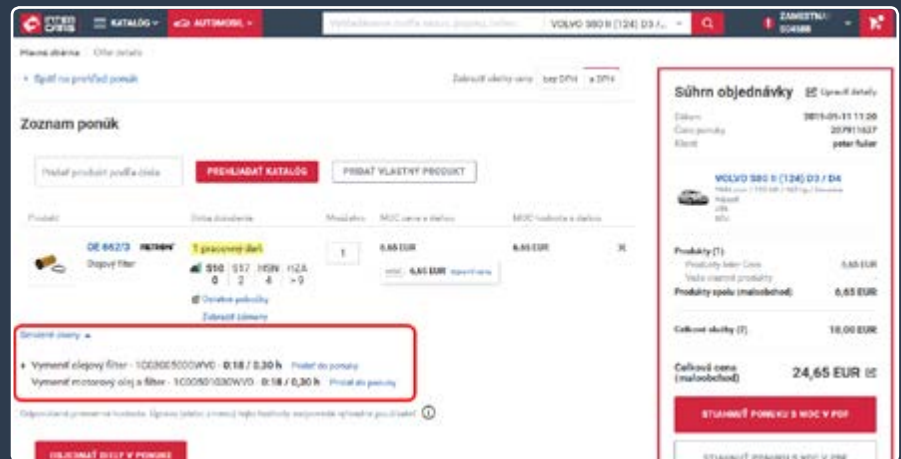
inter cars KATALÓG AUTOMOBIL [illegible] VOLVO S80 II (124) D3 /... ZAMESTNA... 504588

Hlavná stránka · Offer details

Späť na prehľad ponúk

Zobraziť všetky ceny bez DPH s DPH

Zoznam ponúk

Pridať produkt podľa čísla PREHLIADAŤ KATALÓG PRIDAŤ VLASTNÝ PRODUKT

Produkt | Doba dodania | Množstvo | MOC cena s daňou | MOC hodnota s daňou

OE 662/3 FILTRON Olejový filter | 1 pracovný deň | 1 | 6,65 EUR | 6,65 EUR

S10 0 | S17 2 | HSN 4 | H2A >9

Ostatné pobočky

Zobraziť zámeny

6,65 EUR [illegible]

Servisné úkony

Vymeniť olejový filter - 1C0080500WV0 - 0.18 / 0,30 h Pridať do ponuky

Vymeniť motorový olej a filter - 1C0080100WV0 - 0.18 / 0,30 h Pridať do ponuky

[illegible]

OBJEDNAŤ DIELY V PONUKE

Súhrn objednávky Upraviť detaily

Dátum 2019-05-11 11:20

Číslo ponuky 207911627

Klient peter fuler

VOLVO S80 II (124) D3 / D4

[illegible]

Produkty (1)

Produkty Inter Cars 6,65 EUR

Vaše vlastné produkty

Produkty spolu (maloobchod) 6,65 EUR

Celkové služby (2) 18,00 EUR

Celková cena (maloobchod) 24,65 EUR

STIAHNUŤ PONUKU S MOC V PDF

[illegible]